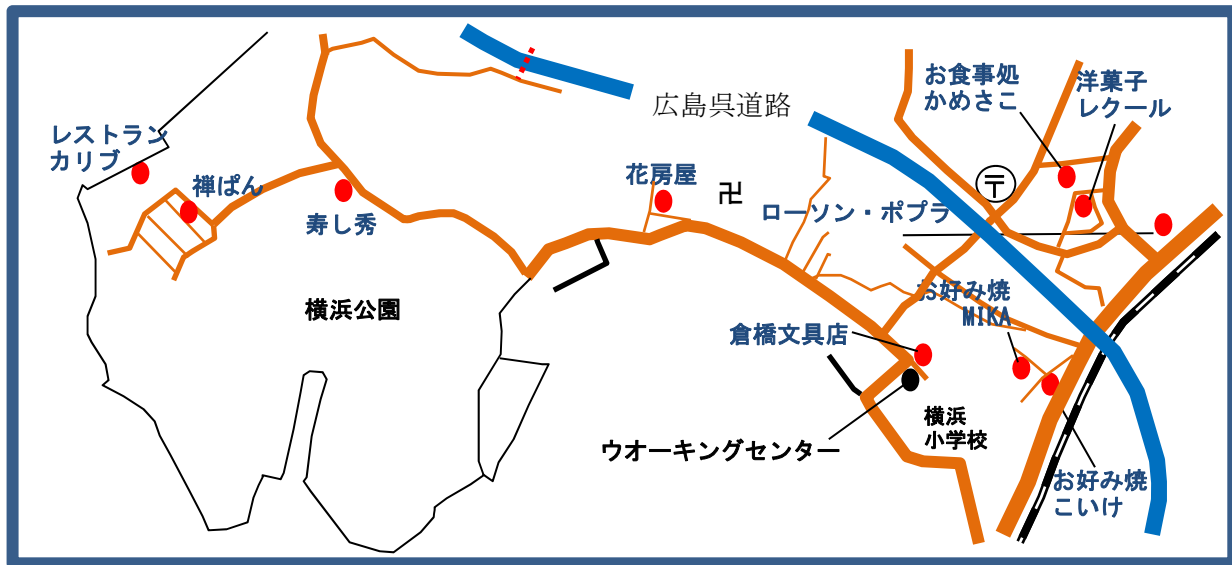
レストラン
カリブ

禅ぱん

寿し秀

横浜公園

広島県道路

花房屋

卍

ローソン・ポプラ

お食事処
かめさこ

洋菓子
レクール

〒

お好み焼
MIKA

倉橋文具店

横浜
小学校

ウオーキングセンター

お好み焼
こいけ